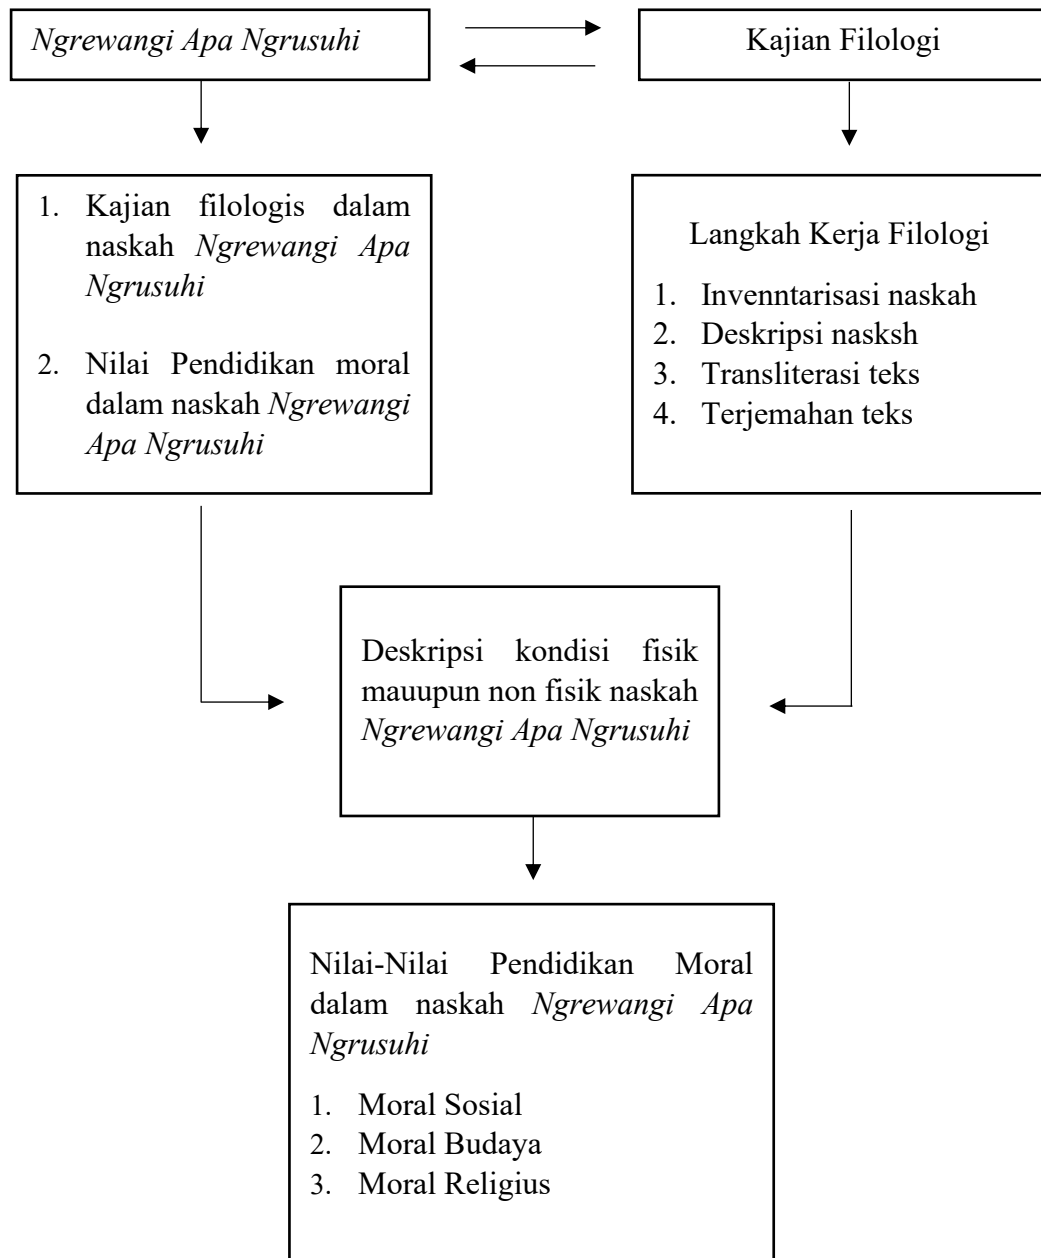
Ngrewangi Apa Ngrusuhi

Kajian Filologi

1. Kajian filologis dalam naskah Ngrewangi Apa Ngrusuhi

2. Nilai Pendidikan moral dalam naskah Ngrewangi Apa Ngrusuhi

Langkah Kerja Filologi

1. Invenntarisasi naskah
2. Deskripsi nasksh
3. Transliterasi teks
4. Terjemahan teks

Deskripsi kondisi fisik mauupun non fisik naskah Ngrewangi Apa Ngrusuhi

Nilai-Nilai Pendidikan Moral dalam naskah Ngrewangi Apa Ngrusuhi

1. Moral Sosial
2. Moral Budaya
3. Moral Religius